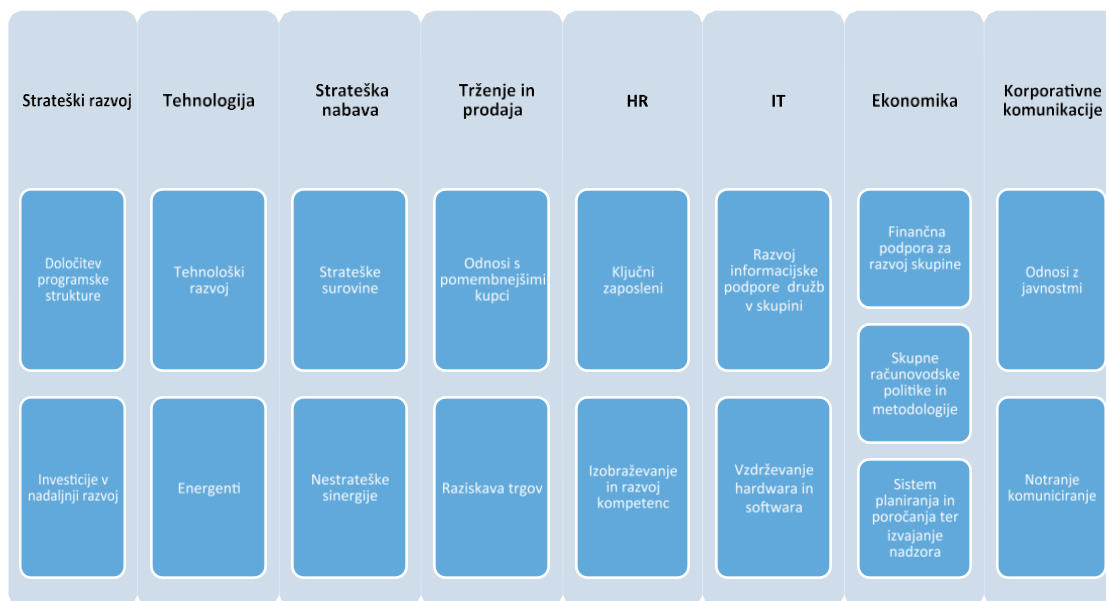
Strateški razvoj

Določitev programske strukture

Investicije v nadaljnji razvoj

Tehnologija

Tehnološki razvoj

Energenti

Strateška nabava

Strateške surovine

Nestrateške sinergije

Trženje in prodaja

Odnosi s pomembnejšimi kupci

Raziskava trgov

HR

Ključni zaposleni

Izobraževanje in razvoj kompetenc

IT

Razvoj informacijske podpore družb v skupini

Vzdrževanje hardwara in softwara

Ekonomika

Finančna podpora za razvoj skupine

Skupne računovodske politike in metodologije

Sistem planiranja in poročanja ter izvajanje nadzora

Korporativne komunikacije

Odnosi z javnostmi

Notranje komuniciranje